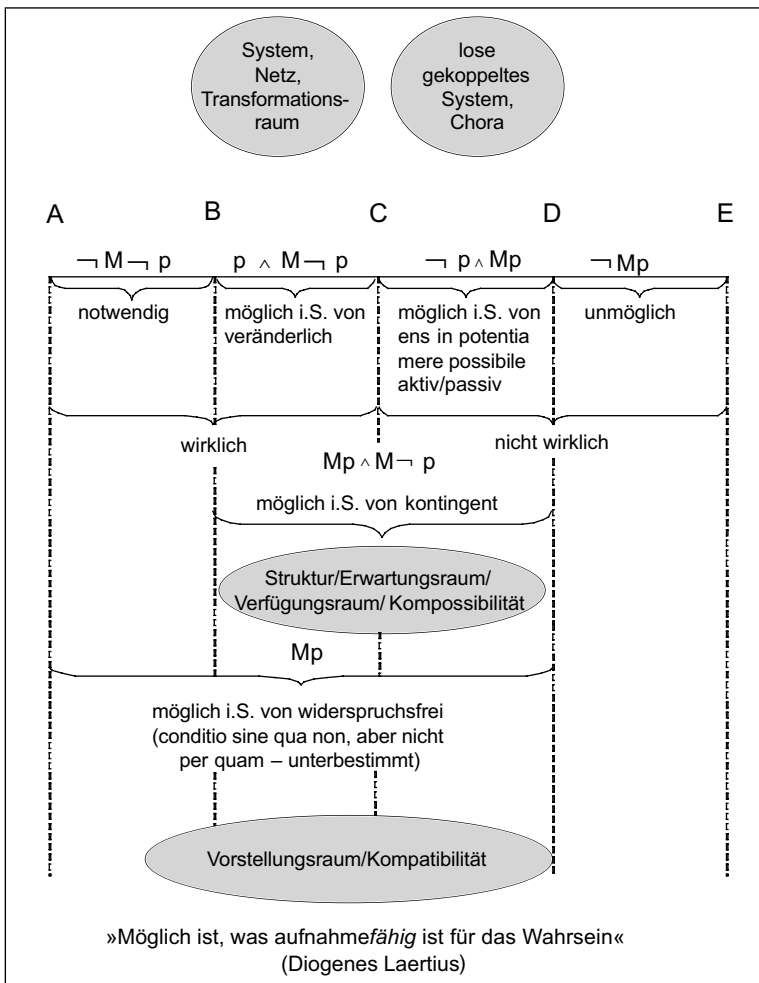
System, Netz, Transformationsraum

lose gekoppeltes System, Chora

A B C D E

$\neg M \neg p$

$p \wedge M \neg p$

$\neg p \wedge Mp$

$\neg Mp$

notwendig

möglich i.S. von veränderlich

möglich i.S. von ens in potentia mere possibile aktiv/passiv

unmöglich

wirklich

nicht wirklich

$Mp \wedge M \neg p$

möglich i.S. von kontingent

Struktur/Erwartungsraum/ Verfügungsraum/ Kompossibilität

$Mp$

möglich i.S. von widerspruchsfrei (conditio sine qua non, aber nicht per quam – unterbestimmt)

Vorstellungsraum/Kompatibilität

»Möglich ist, was aufnahme*fähig* ist für das Wahrsein« (Diogenes Laertius)